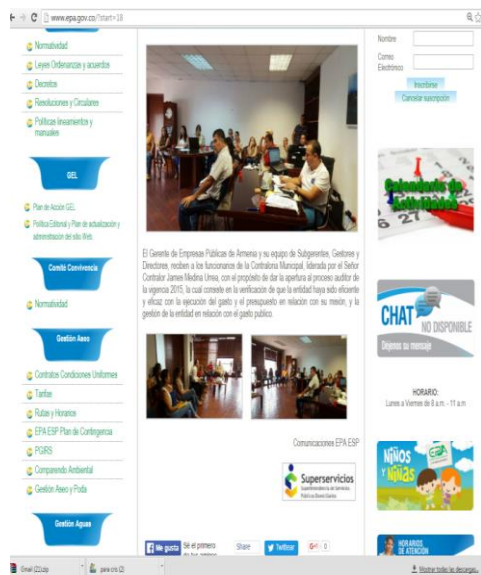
www.epa.gov.co/?start=18

Normatividad
Leyes Ordenanzas y acuerdos
Decretos
Resoluciones y Circulares
Políticas lineamientos y manuales

GEL

Plan de Acción GEL
Política Editorial y Plan de actualización y administración del sitio Web

Comité Convivencia

Normatividad

Gestión Aseo

Contratos Condiciones Uniformes
Tarifas
Rutas y Horarios
EPA ESP Plan de Contingencia
PGIRS
Comparendo Ambiental
Gestión Aseo y Poda

Gestión Aguas

El Gerente de Empresas Públicas de Armenia y su equipo de Subgerentes, Gestores y Directores, reciben a los funcionarios de la Contraloría Municipal, liderada por el Señor Contralor James Medina Urrea, con el propósito de dar la apertura al proceso auditor de la vigencia 2015, la cual consiste en la verificación de que la entidad haya sido eficiente y eficaz con la ejecución del gasto y el presupuesto en relación con su misión, y la gestión de la entidad en relación con el gasto público.

Comunicaciones EPA ESP

Superservicios
Superintendencia de Servicios Públicos Domiciliarios

Me gusta
Sé el primero de tus amigos
Share
Twittear
G+ 0

Nombre
Correo Electrónico
Inscribirse
Cancelar suscripción

Calendario de Actividades

CHAT NO DISPONIBLE
Dejanos su mensaje

HORARIO:
Lunes a Viernes de 8 a.m. - 11 a.m

Niños y Niñas
EPA

HORARIOS DE ATENCIÓN

Gmail (2).zip
para cris (2)
Mostrar todas las descargas...